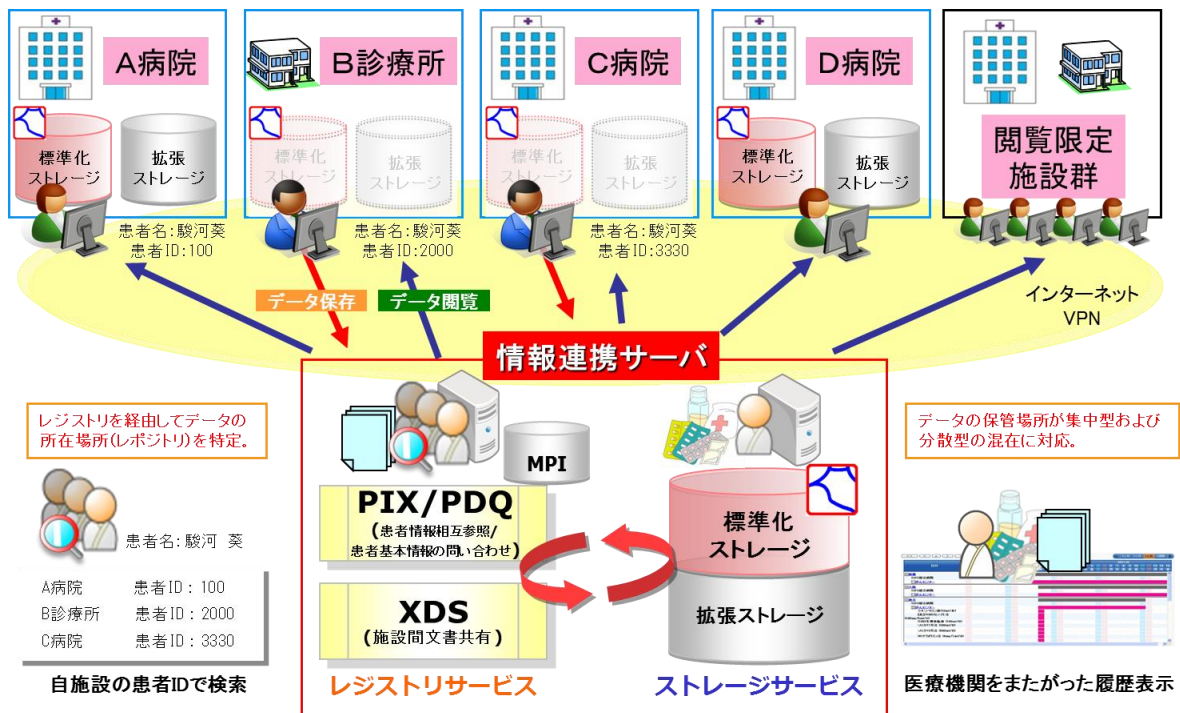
A病院

標準化ストレージ

拡張ストレージ

患者名:駿河葵
患者ID:100

B診療所

標準化ストレージ

拡張ストレージ

患者名:駿河葵
患者ID:2000

C病院

標準化ストレージ

拡張ストレージ

患者名:駿河葵
患者ID:3330

D病院

標準化ストレージ

拡張ストレージ

閲覧限定施設群

データ保存

データ閲覧

インターネット
VPN

情報連携サーバ

レジストリを経由してデータの所在場所(レポジトリ)を特定。

患者名:駿河 葵

| A病院 | 患者ID:100 |
|---|---|
| B診療所 | 患者ID:2000 |
| C病院 | 患者ID:3330 |

自施設の患者IDで検索

MPI

PIX/PDQ
(患者情報相互参照/患者基本情報の問い合わせ)

XDS
(施設間文書共有)

レジストリサービス

標準化ストレージ

拡張ストレージ

ストレージサービス

データの保管場所が集中型および分散型の混在に対応。

医療機関をまたがった履歴表示